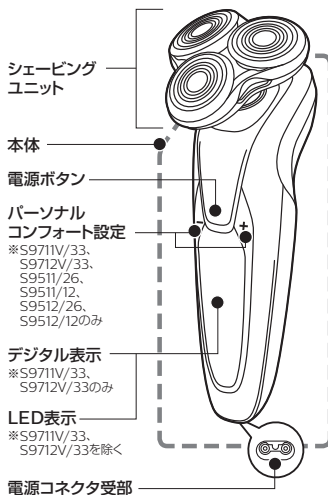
シェービングユニット

本体

電源ボタン

パーソナルコンフォート設定
※S9711V/33、S9712V/33、S9511/26、S9511/12、S9512/26、S9512/12のみ

−
+

デジタル表示
※S9711V/33、S9712V/33のみ

LED表示
※S9711V/33、S9712V/33を除く

電源コネクタ受部